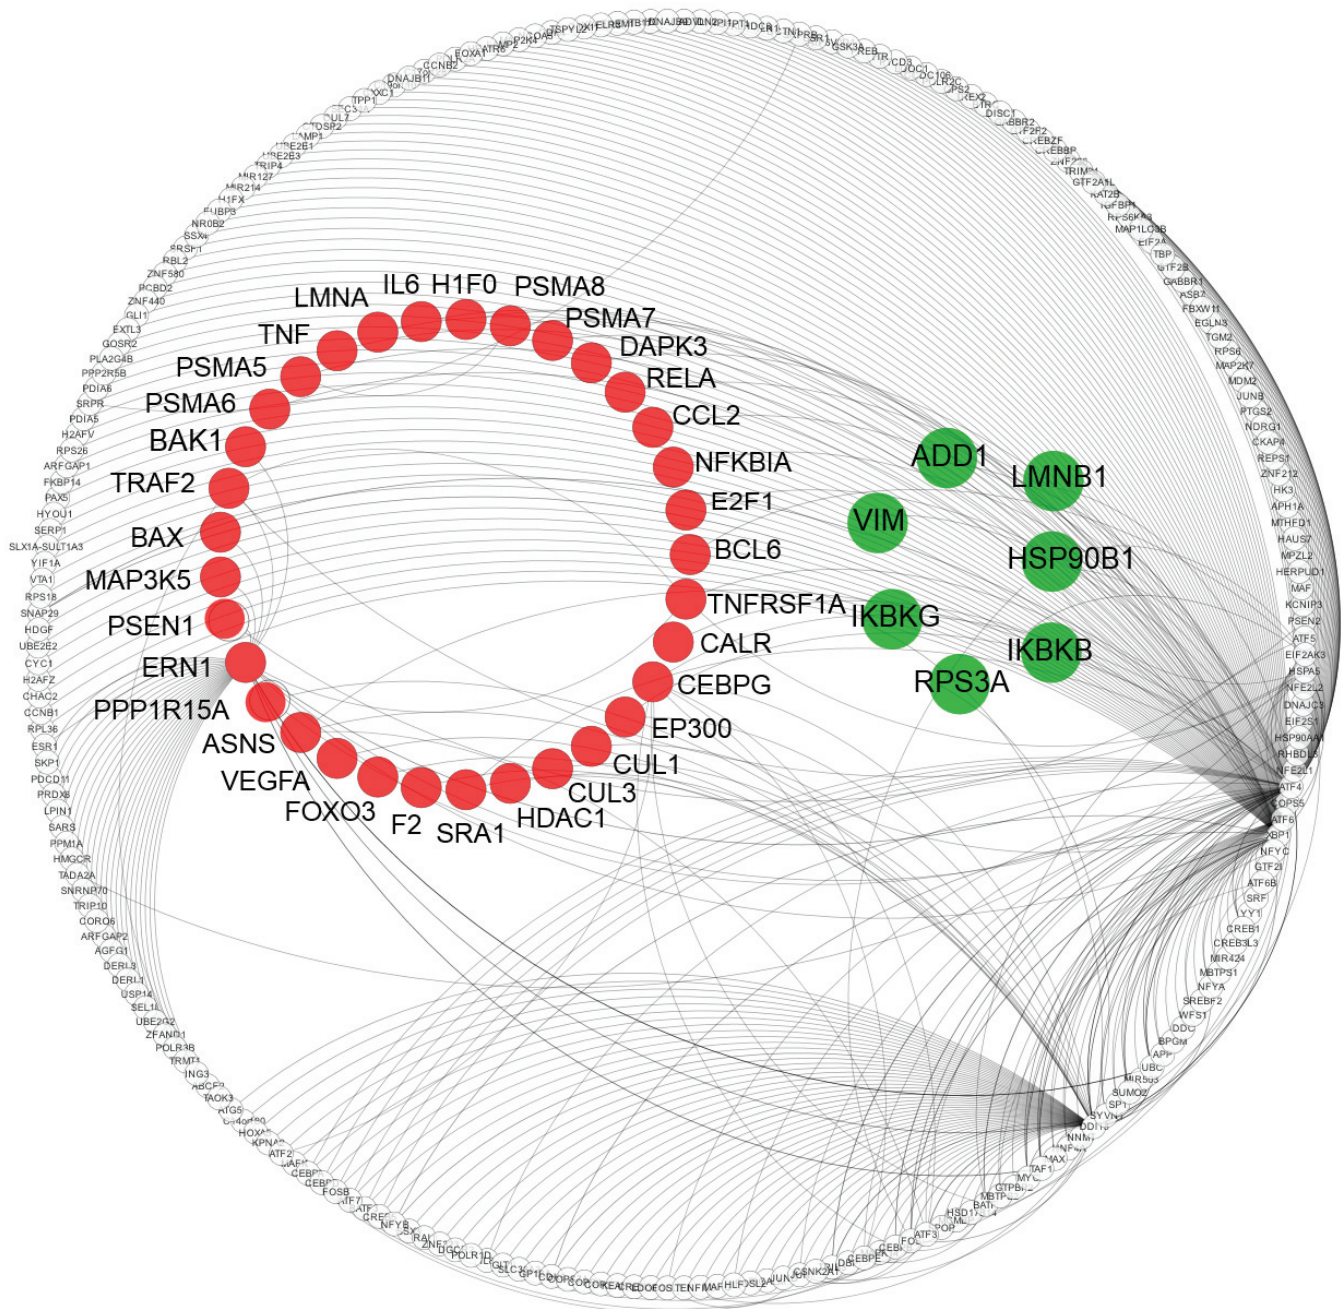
LMNA
IL6
H1F0
PSMA8
PSMA7
DAPK3
RELA
CCL2
NFKBIA
E2F1
BCL6
TNFRSF1A
CALR
CEBPG
EP300
CUL1
CUL3
HDAC1
SRA1
F2
FOXO3
VEGFA
ASNS
PPP1R15A
ERN1
PSEN1
MAP3K5
BAX
TRAF2
BAK1
PSMA6
PSMA5
TNF

ADD1
LMNB1
VIM
HSP90B1
IKBKG
IKBKB
RPS3A

ZNF580
PCBD2
ZNF440
GLI1
EXTL3
GOSR2
PLA2G4B
PPP2R5B
PDIA6
SRPR
PDIA5
H2AFV
RPS26
ARFGAP1
FKBP14
PAX5
HYOU1
SERP1
SLX1A-SULT1A3
Y1F1A
VTA1
RPS18
SNAP29
HDGF
UBE2E2
CYC1
H2AFZ
CHAC2
CCNB1
RPL36
ESR1
SKP1
PDCD11
PRDX6
LPIN1
SARS
PPM1A
HMGCR
TADA2A
SNRNP70
TRIP10
CORO6
ARFGAP2
AGFG1
DERL3
DERL1
USP14
SEL1L
UBE2G2
ZFAND1
POLR3B
ING3
TAOK3
ATG5
HOXA
KPNA
ATF2
CEBP
FOSB
NFYB
POLR1D
ATF3
TAF1
MAX
SUMO2
SP1
UBC
APP
BPGM
DDC
WFS1
SREBF2
NFYA
MBTPS1
MIR424
CREB3L3
CREB1
YY1
SRF
ATF6B
GTF2I
NFYC
XBP1
ATF6
COPS5
ATF4
NFE2L1
RHBDL
HSP90AA
EIF2S1
DNAJC3
NFE2L2
HSPA5
EIF2AK3
ATF5
PSEN2
KCNIP3
MAF
HERPUD1
MPZL2
HAUS7
MTHFD1
APH1A
HK3
ZNF212
REPS1
CKAP4
NDRG1
PTGS2
JUNB
MDM2
MAP2K7
RPS6
TGM2
EGLN3
FBXW11
ASB7
GABBR1
GTF2B
TBP
EIF2A
MAP1LC3B
RPS6KA3
GTF2A1L
TRIM
CREBZF
GABBR2
DISC1
CCNB2
FOXA1
DNAJB11
TPP1
NR0B2
SSX
RBL2
MIR214
MIR127
TRIP4
UBE2B3
UBE2E1
GSK3A
CDC106
SNRNP
RHBDL
ATF6B
CEBPB
CSNK2A1
FOSTENF
NNM
MYC
HSD17
MBTP
GTPBP